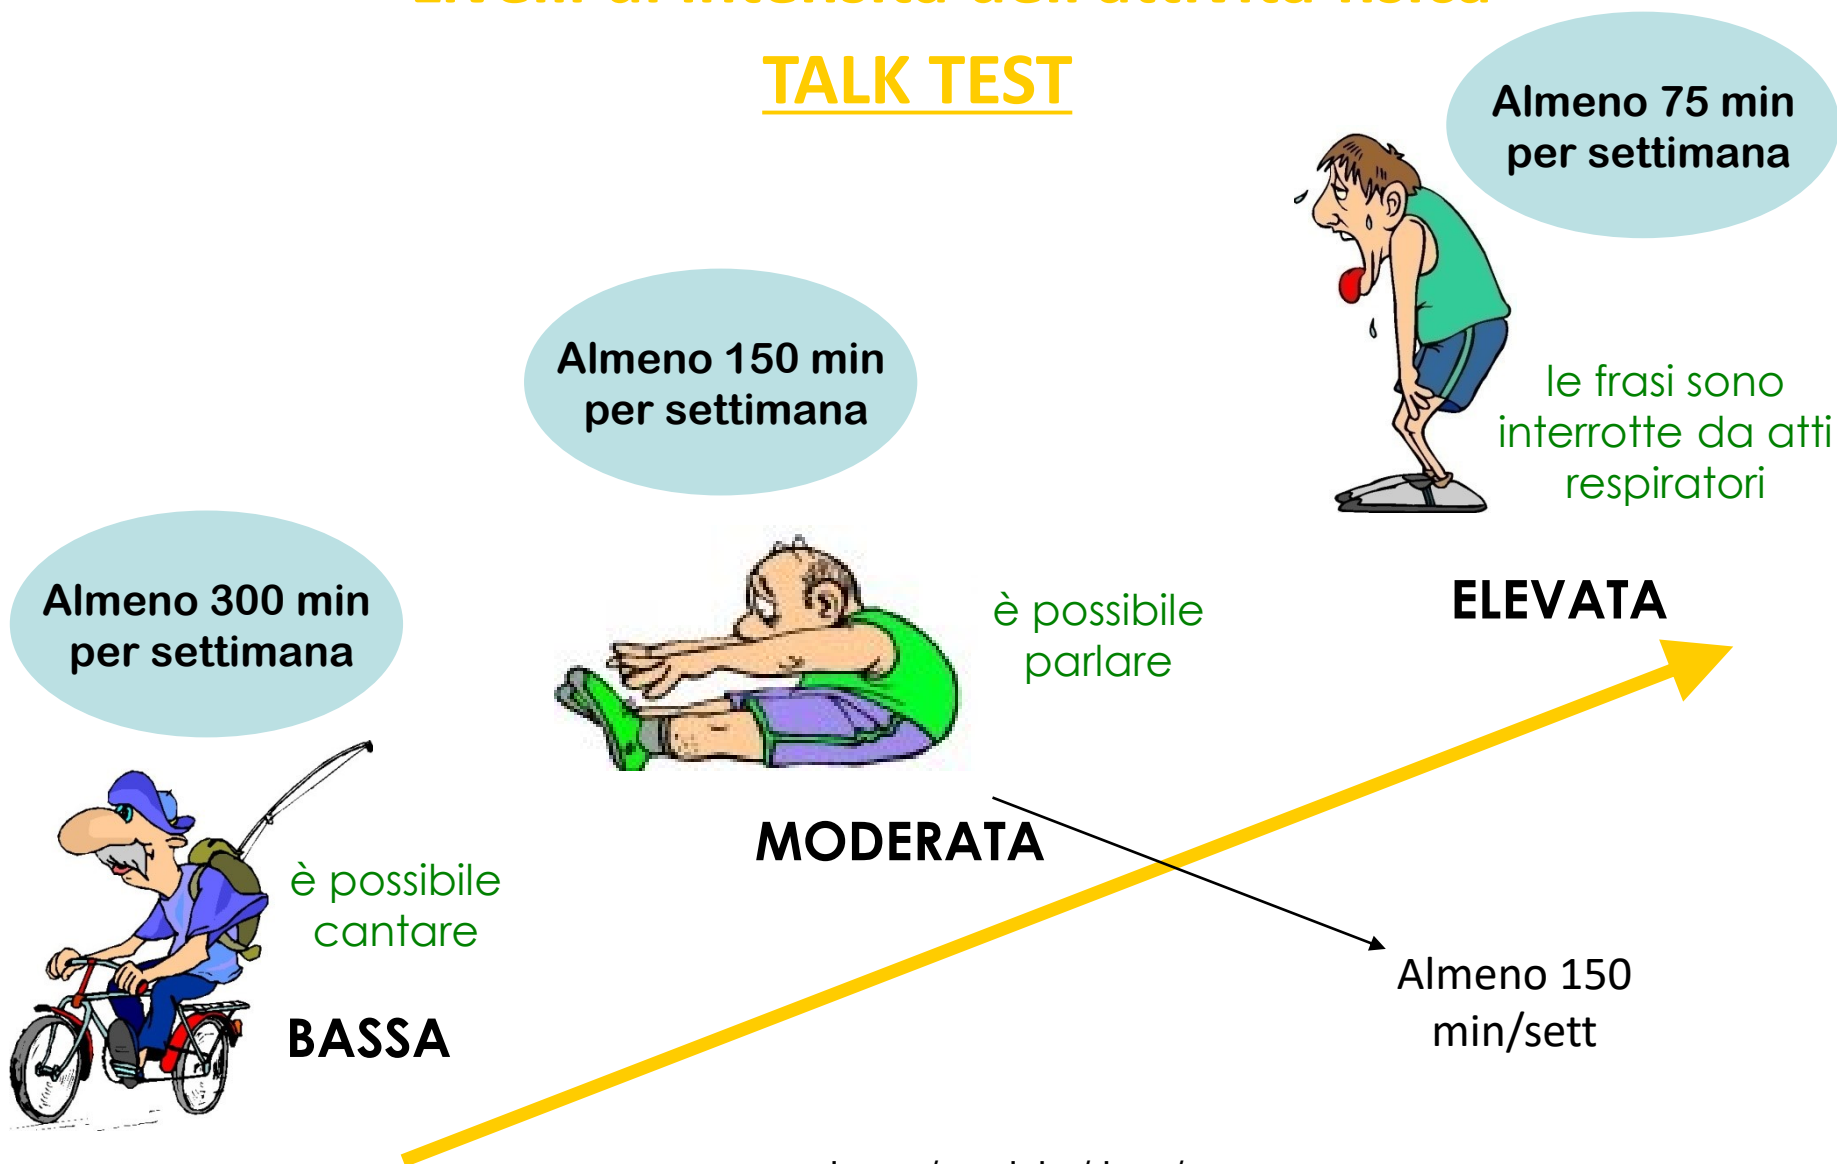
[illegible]

TALK TEST

Almeno 75 min per settimana

le frasi sono interrotte da atti respiratori

ELEVATA

Almeno 150 min per settimana

è possibile parlare

MODERATA

Almeno 300 min per settimana

è possibile cantare

BASSA

Almeno 150 min/sett

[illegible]